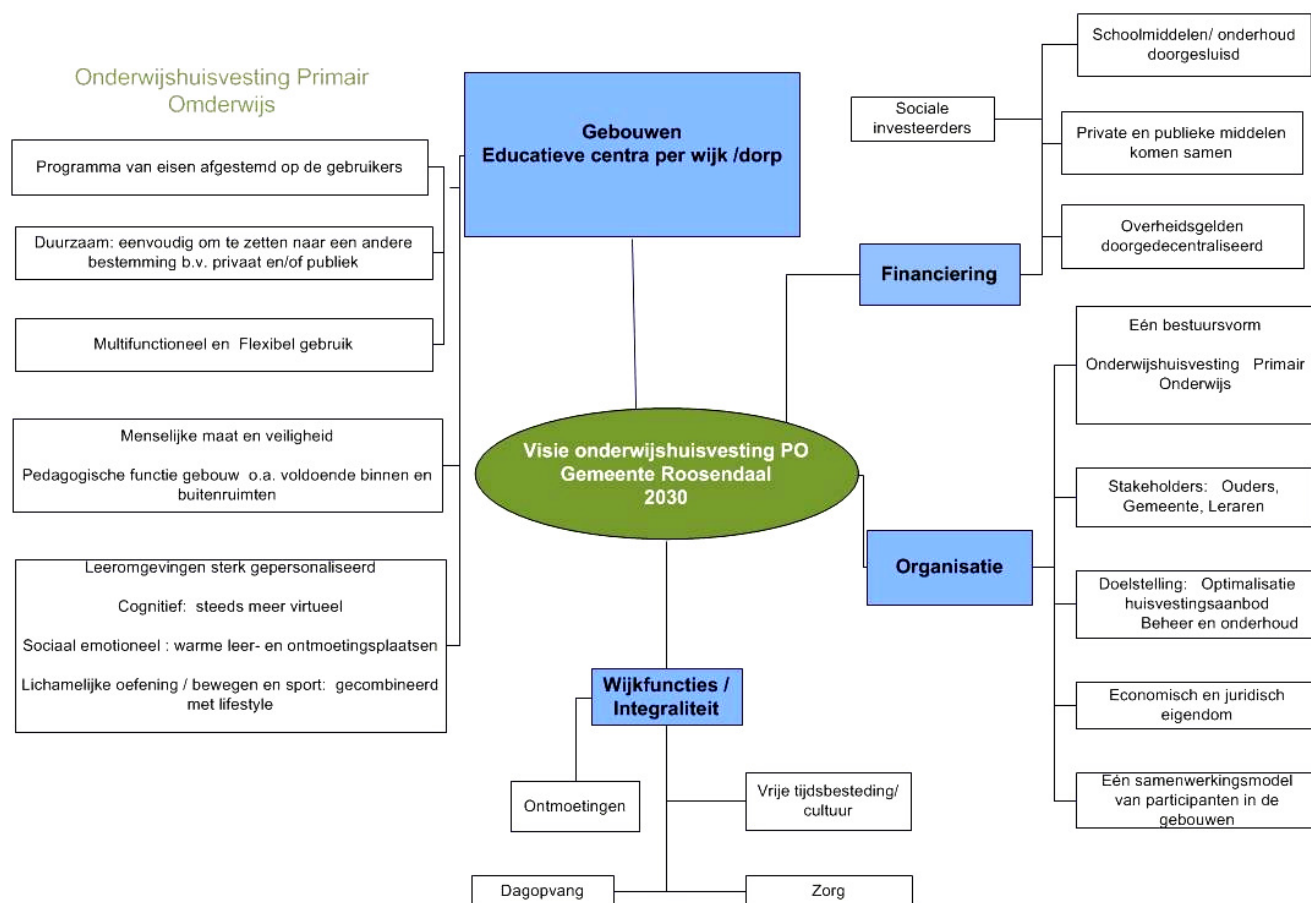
Onderwijshuisvesting Primair Onderwijs

Gebouwen
Educatieve centra per wijk /dorp

Programma van eisen afgestemd op de gebruikers

Duurzaam: eenvoudig om te zetten naar een andere bestemming b.v. privaat en/of publiek

Multifunctioneel en Flexibel gebruik

Menselijke maat en veiligheid

Pedagogische functie gebouw o.a. voldoende binnen en buitenruimten

Leeromgevingen sterk gepersonaliseerd

Cognitief: steeds meer virtueel

Sociaal emotioneel : warme leer- en ontmoetingsplaatsen

Lichamelijke oefening / bewegen en sport: gecombineerd met lifestyle

Schoolmiddelen/ onderhoud doorgesluisd

Sociale investeerders

Private en publieke middelen komen samen

Overheidsgelden doorgedecentraliseerd

Financiering

Eén bestuursvorm

Onderwijshuisvesting Primair Onderwijs

Visie onderwijshuisvesting PO
Gemeente Roosendaal
2030

Stakeholders: Ouders, Gemeente, Leraren

Organisatie

Doelstelling: Optimalisatie huisvestingsaanbod
Beheer en onderhoud

Economisch en juridisch eigendom

Eén samenwerkingsmodel van participanten in de gebouwen

Wijkfuncties / Integraliteit

Ontmoetingen

Vrije tijdsbesteding/ cultuur

Dagopvang

Zorg